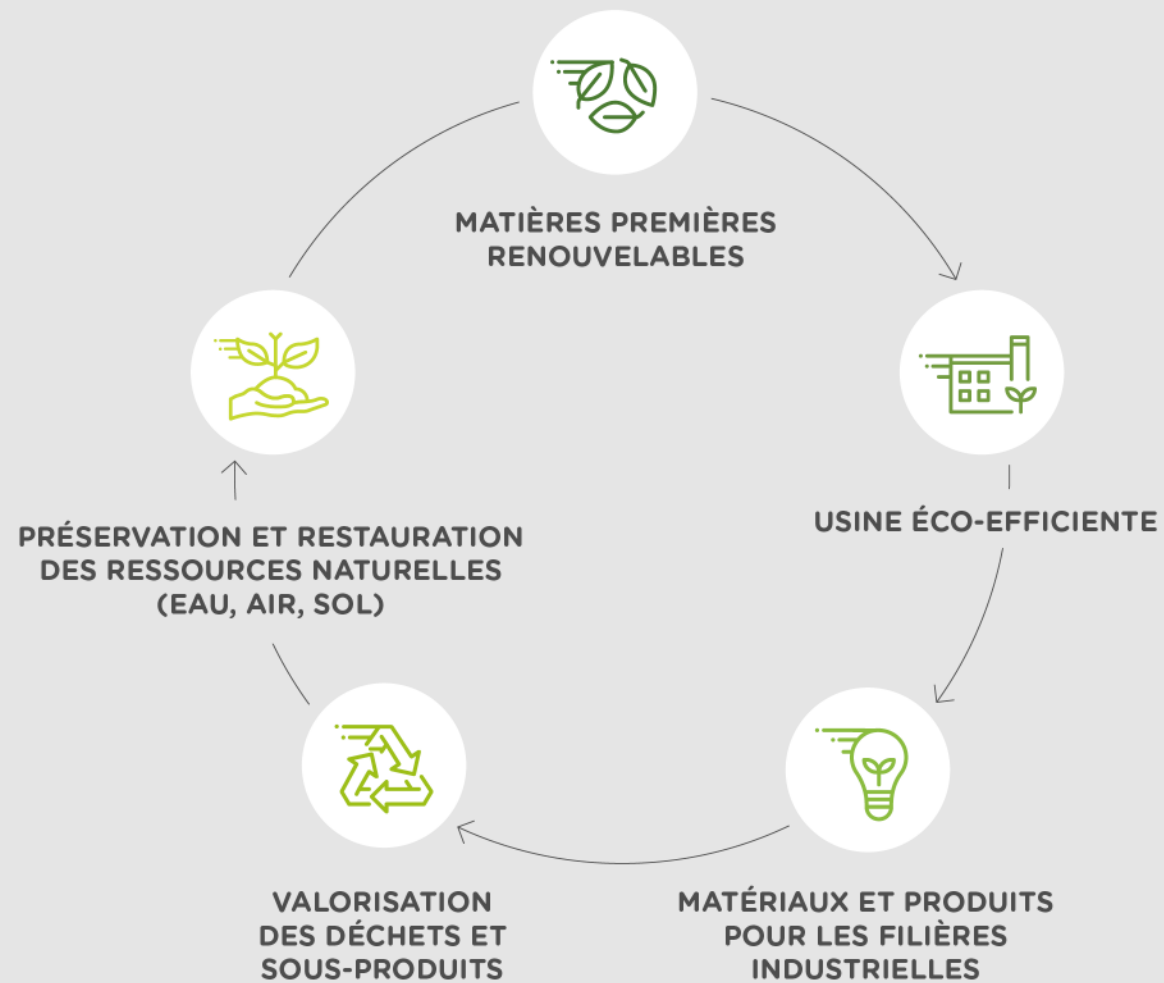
MATIÈRES PREMIÈRES RENOUVELABLES

USINE ÉCO-EFFICIENTE

MATÉRIAUX ET PRODUITS POUR LES FILIÈRES INDUSTRIELLES

VALORISATION DES DÉCHETS ET SOUS-PRODUITS

PRÉSERVATION ET RESTAURATION DES RESSOURCES NATURELLES (EAU, AIR, SOL)